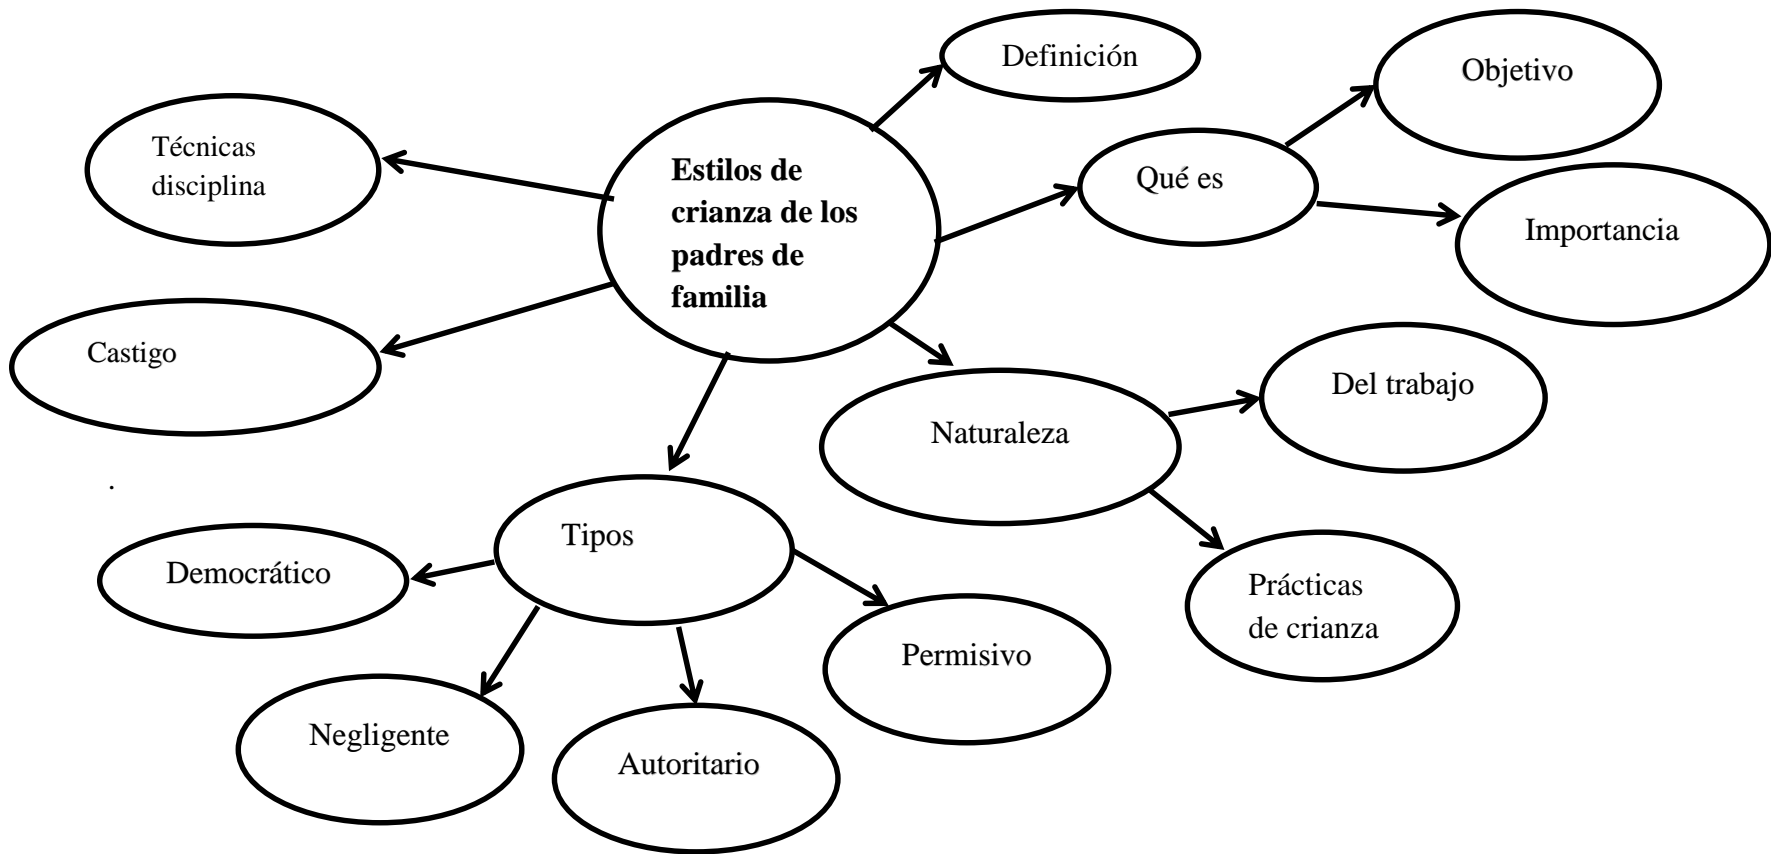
Definición

Objetivo

Técnicas disciplina

Estilos de crianza de los padres de familia

Qué es

Importancia

Castigo

Del trabajo

Naturaleza

.

Tipos

Democrático

Prácticas de crianza

Permisivo

Negligente

Autoritario